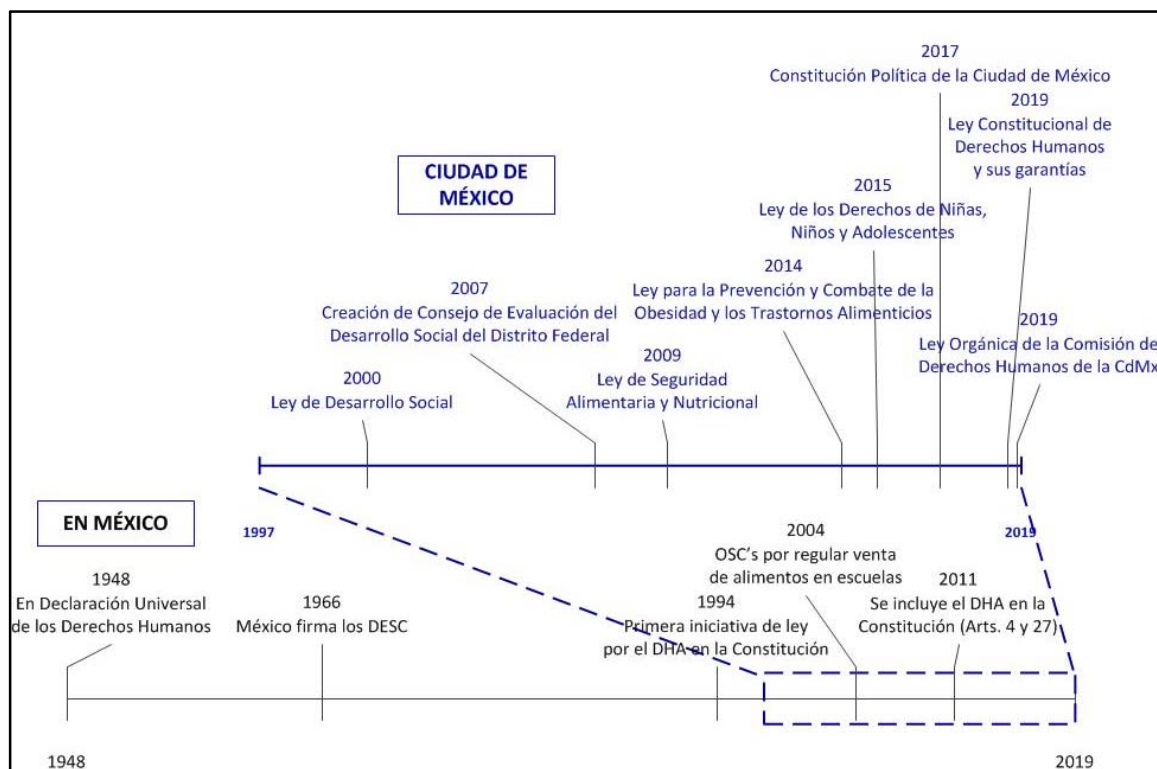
2017
Constitución Política de la Ciudad de México

2019
Ley Constitucional de Derechos Humanos y sus garantías

CIUDAD DE MÉXICO

2015
Ley de los Derechos de Niñas, Niños y Adolescentes

2014
Ley para la Prevención y Combate de la Obesidad y los Trastornos Alimenticios

2007
Creación de Consejo de Evaluación del Desarrollo Social del Distrito Federal

2019
Ley Orgánica de la Comisión de Derechos Humanos de la CdMx

2009
Ley de Seguridad Alimentaria y Nutricional

2000
Ley de Desarrollo Social

EN MÉXICO

1997

2019

2004
OSC's por regular venta de alimentos en escuelas

1948
En Declaración Universal de los Derechos Humanos

1966
México firma los DESC

1994
Primera iniciativa de ley por el DHA en la Constitución

2011
Se incluye el DHA en la Constitución (Arts. 4 y 27)

1948

2019